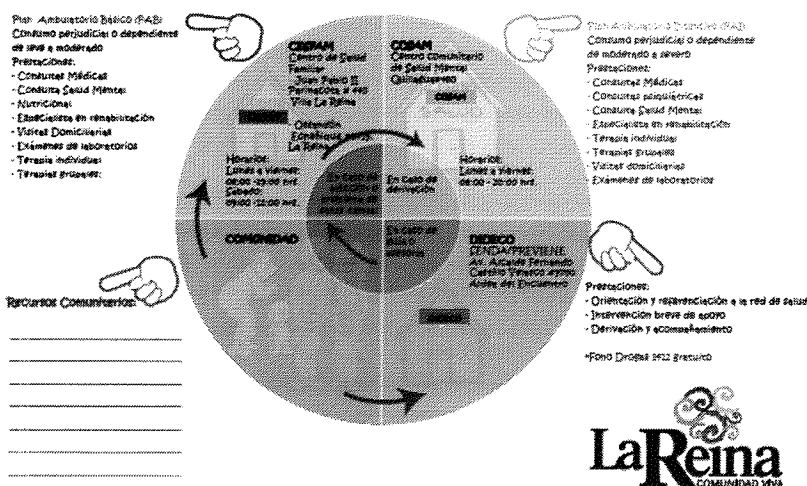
Plan Ambulatorio Básico (PAB):
Consumo perjudicial o dependiente de leve a moderado
Prestaciones:
- Consultas Médicas
- Consulta Salud Mental
- Nutricionista
- Especialista en rehabilitación
- Visitas Domiciliarias
- Exámenes de laboratorio
- Terapia individual
- Terapias grupales

CESFAM
Centro de Salud Familiar
Juan Pablo II
Parinacota # 440
Villa La Reina

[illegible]

Obtención Ecografía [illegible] La Reina

Horario:
Lunes a Viernes:
08:00 -20:00 hrs.
Sábado:
09:00 -12:00 hrs.

En caso de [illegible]

En caso de derivación

COSAM
Centro Comunitario de Salud Mental
Quinchamávida

COSAM

Horario:
Lunes a Viernes:
08:00 - 20:00 hrs.

COMUNIDAD

En caso de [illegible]

DIDECO
SENDA PREVIENE
Av. Alcalde Fernando Castillo Velasco #9925
Alaire del Encuentro

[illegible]

Plan Ambulatorio Intensivo (PAI):
Consumo perjudicial o dependiente de moderado a severo
Prestaciones:
- Consultas Médicas
- Consultas psiquiátricas
- Consulta Salud Mental
- Especialista en rehabilitación
- Terapia individual
- Terapias grupales
- Visitas domiciliarias
- Exámenes de laboratorio

Recursos Comunitarios:

Prestaciones:
- Orientación y referenciación a la red de salud
- Intervención breve de apoyo
- Derivación y acompañamiento

*Fono Drogas 1412 gratuito

LaReina
COMUNIDAD VIVA